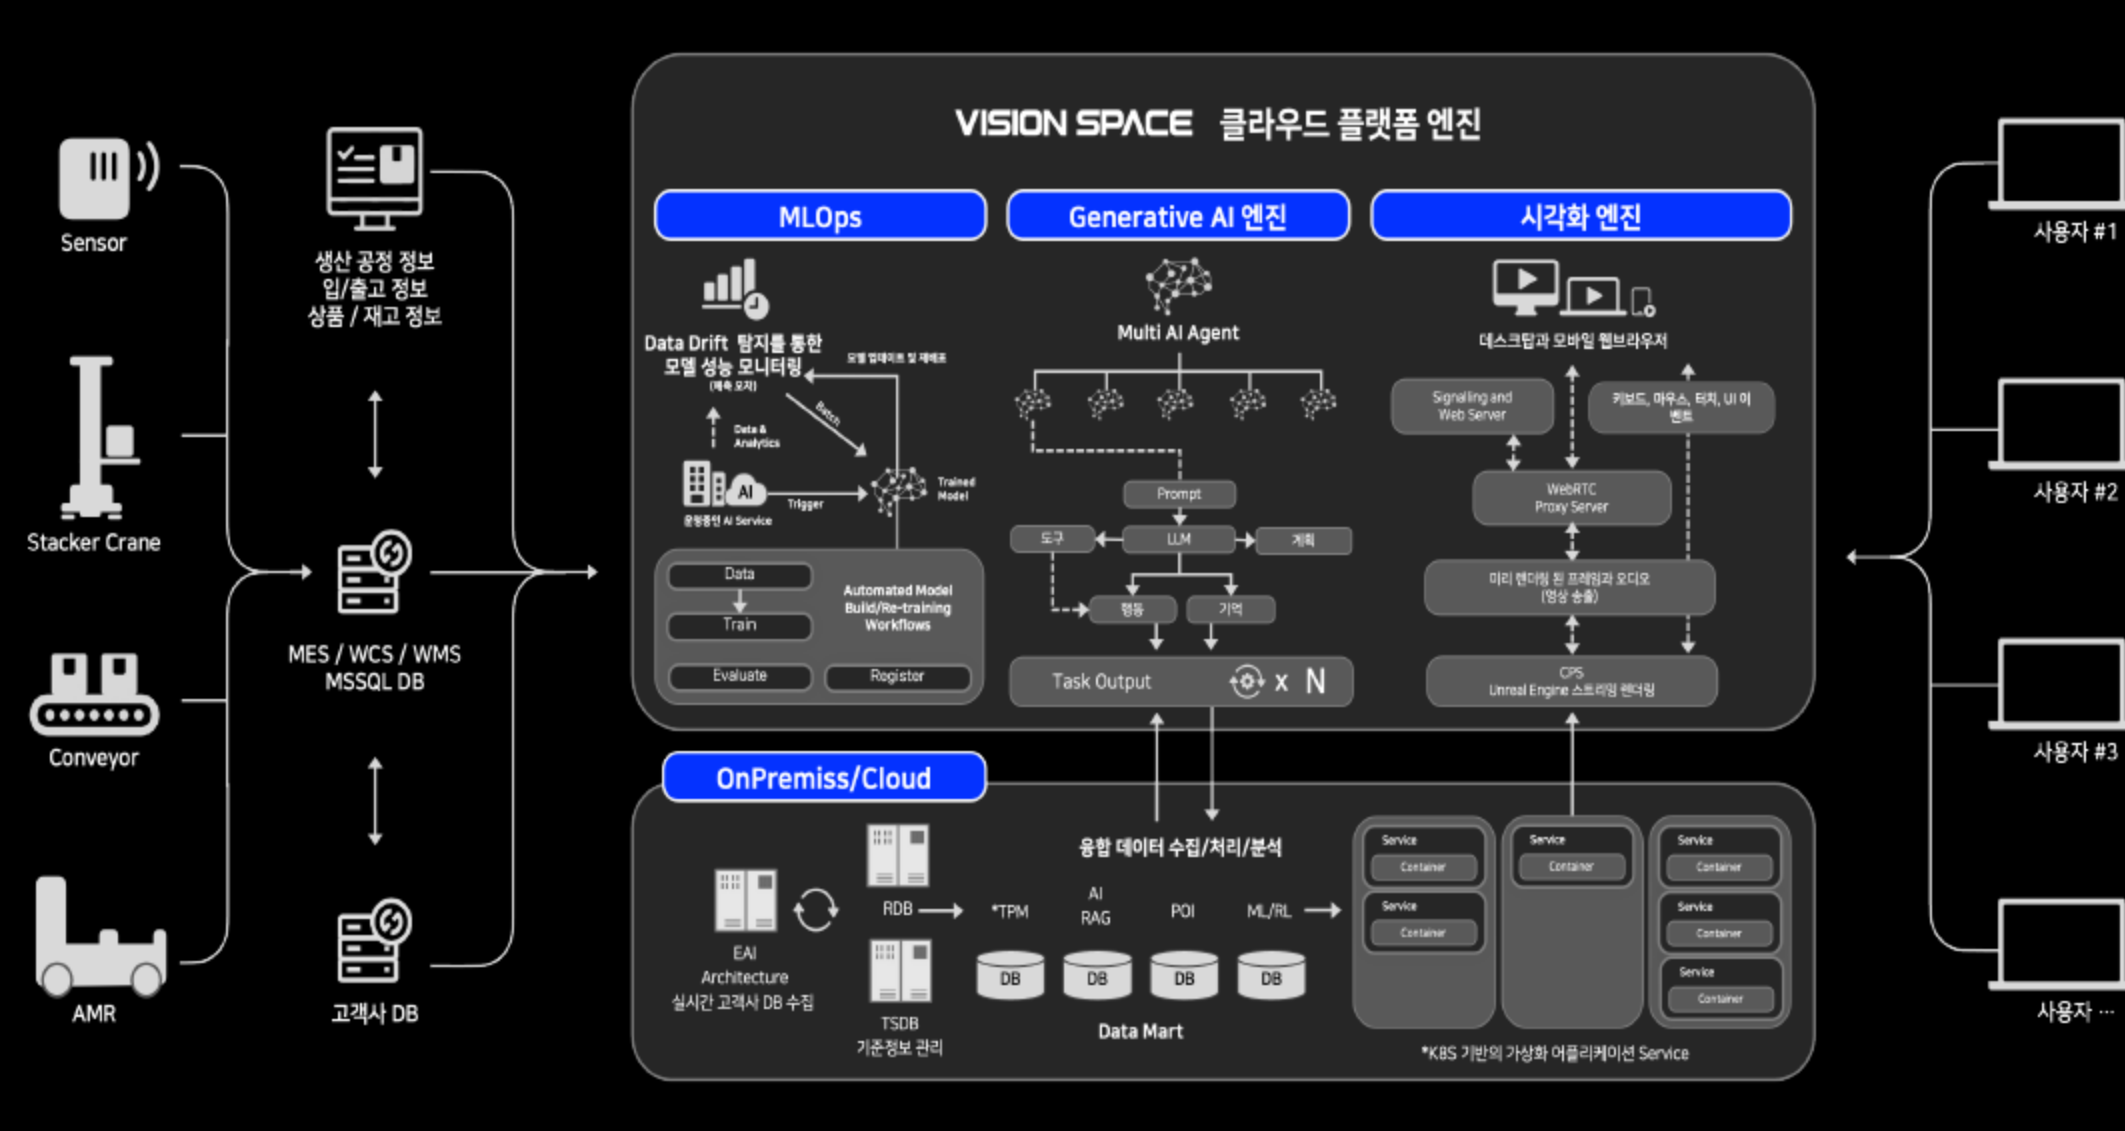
Sensor

생산 공정 정보
입/출고 정보
상품 / 재고 정보

Stacker Crane

MES / WCS / WMS
MSSQL DB

Conveyor

AMR

고객사 DB

VISION SPACE 클라우드 플랫폼 엔진

MLOps

Data Drift 탐지를 통한 모델 성능 모니터링
(예측 오차)

모델 업데이트 및 재배포

Data & Analytics

Batch

AI

운영중인 AI Service

Trigger

Trained Model

Data

Train

Evaluate

Register

Automated Model Build/Re-training Workflows

Generative AI 엔진

Multi AI Agent

Prompt

도구

LLM

계획

행동

기억

Task Output x N

시각화 엔진

데스크탑과 모바일 웹브라우저

Signalling and Web Server

키보드, 마우스, 터치, UI 이벤트

WebRTC Proxy Server

미리 렌더링 된 프레임과 오디오 (영상 송출)

CPS
Unreal Engine 스트리밍 렌더링

사용자 #1

사용자 #2

사용자 #3

사용자 ...

OnPremiss/Cloud

EAI Architecture
실시간 고객사 DB 수집

RDB

TSDB
기준정보 관리

융합 데이터 수집/처리/분석

*TPM

AI RAG

POI

ML/RL

DB

DB

DB

DB

Data Mart

Service
Container

Service
Container

Service
Container

Service
Container

Service
Container

Service
Container

*K8S 기반의 가상화 어플리케이션 Service